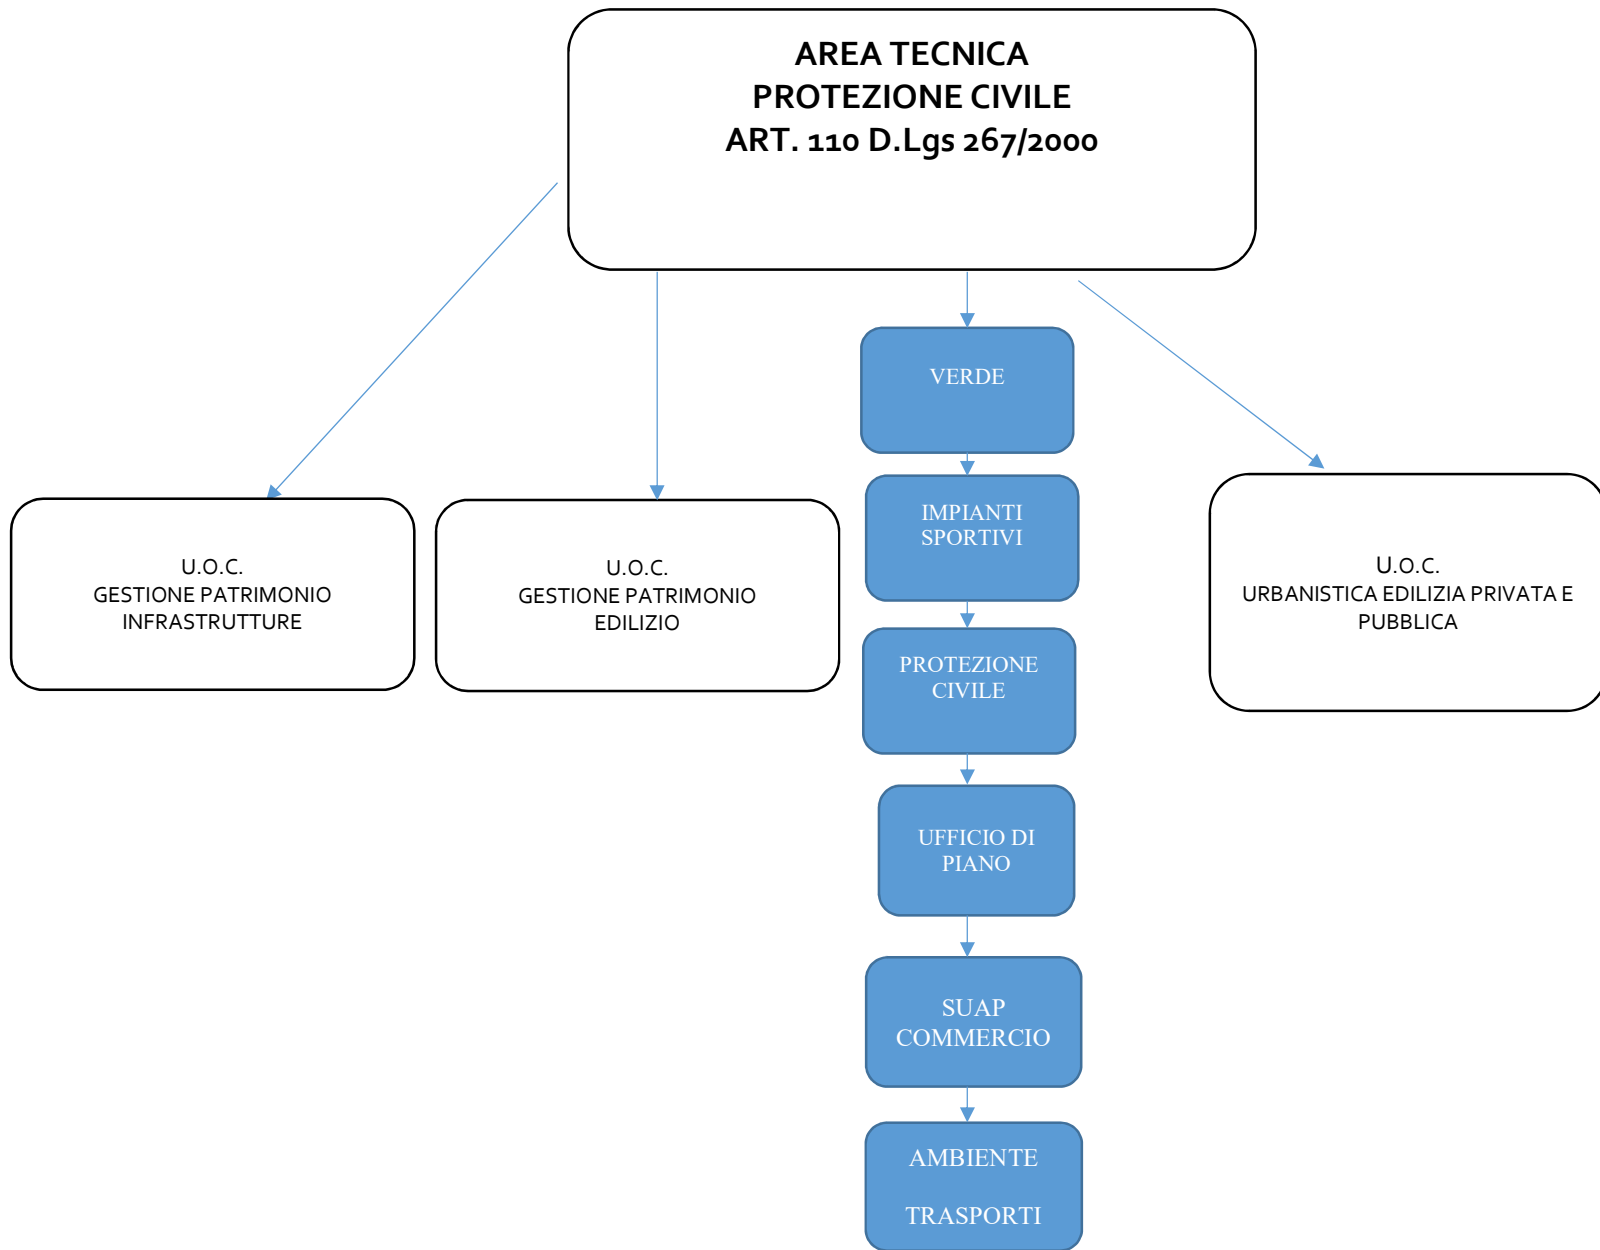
AREA TECNICA
PROTEZIONE CIVILE
ART. 110 D.Lgs 267/2000

U.O.C.
GESTIONE PATRIMONIO
INFRASTRUTTURE

U.O.C.
GESTIONE PATRIMONIO
EDILIZIO

VERDE

IMPIANTI SPORTIVI

PROTEZIONE CIVILE

UFFICIO DI PIANO

SUAP COMMERCIO

AMBIENTE

TRASPORTI

U.O.C.
URBANISTICA EDILIZIA PRIVATA E PUBBLICA